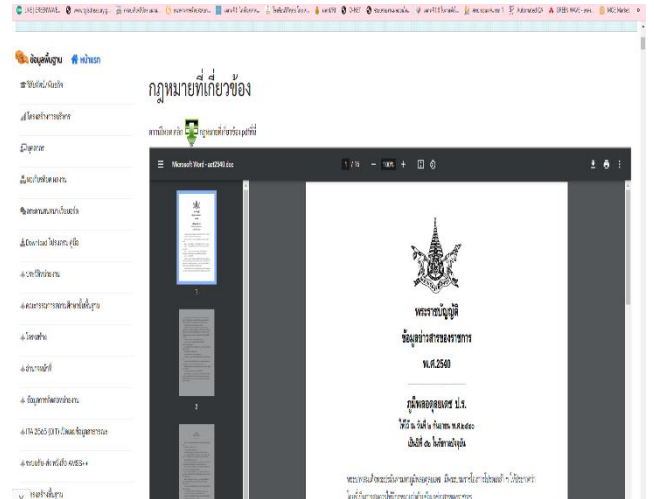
ข้อมูลพื้นฐาน หน้าแรก

กฎหมายที่เกี่ยวข้อง

Microsoft Word - act2540.doc

1 / 16

พระราชบัญญัติ
ข้อมูลข่าวสารของราชการ
พ.ศ.2540

ภูมิพลอดุลยเดช ป.ร.
ให้ไว้ ณ วันที่ ๒ กันยายน พ.ศ.๒๕๔๐
เป็นปีที่ ๕๒ ในรัชกาลปัจจุบัน

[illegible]